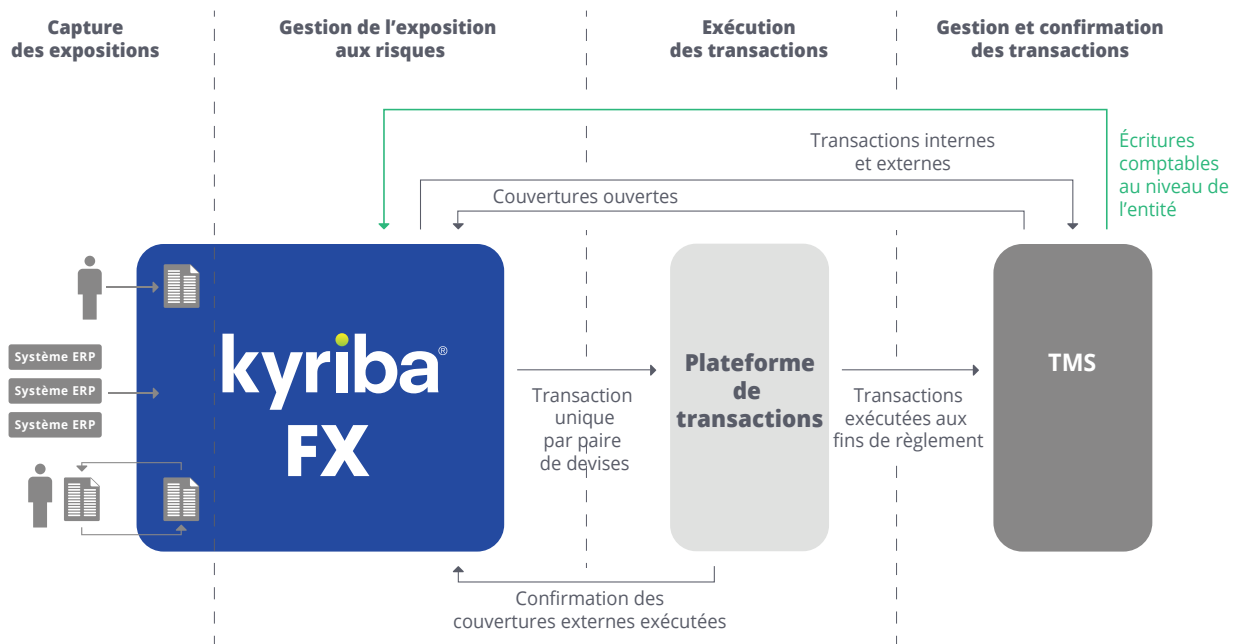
Capture des expositions

Gestion de l'exposition aux risques

Exécution des transactions

Gestion et confirmation des transactions

Transactions internes et externes

Écritures comptables au niveau de l'entité

Couvertures ouvertes

Système ERP
Système ERP
Système ERP

kyriba®
FX

Transaction unique par paire de devises

Plateforme de transactions

Transactions exécutées aux fins de règlement

TMS

Confirmation des couvertures externes exécutées